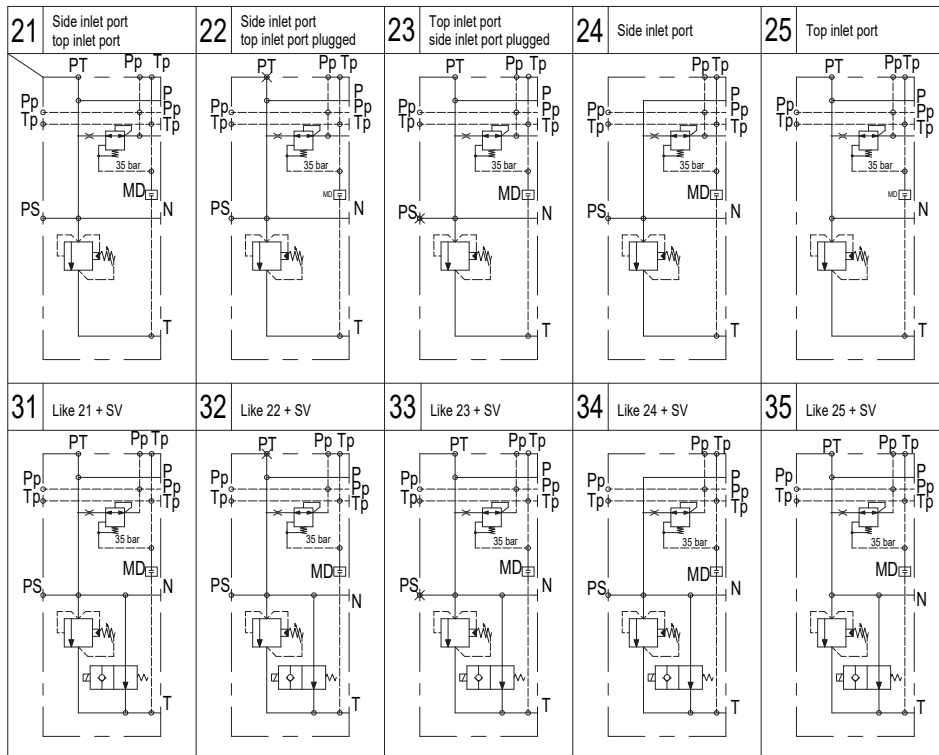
21 Side inlet port top inlet port

PT Pp Tp P Pp Tp Pp Tp 35 bar MD PS N T

22 Side inlet port top inlet port plugged

PT Pp Tp P Pp Tp Pp Tp 35 bar MD PS N T

23 Top inlet port side inlet port plugged

PT Pp Tp P Pp Tp Pp Tp 35 bar MD PS N T

24 Side inlet port

Pp Tp P Pp Tp Pp Tp 35 bar MD PS N T

25 Top inlet port

PT PpTp P Pp Tp Pp Tp 35 bar MD PS N T

31 Like 21 + SV

PT Pp Tp P Pp Tp Pp Tp 35 bar MD PS N T

32 Like 22 + SV

PT Pp Tp P Pp Tp Pp Tp 35 bar MD PS N T

33 Like 23 + SV

PT Pp Tp P Pp Tp Pp Tp 35 bar MD PS N T

34 Like 24 + SV

Pp Tp P Pp Tp Pp Tp 35 bar MD PS N T

35 Like 25 + SV

PT Pp Tp P Pp Tp Pp Tp 35 bar MD N T